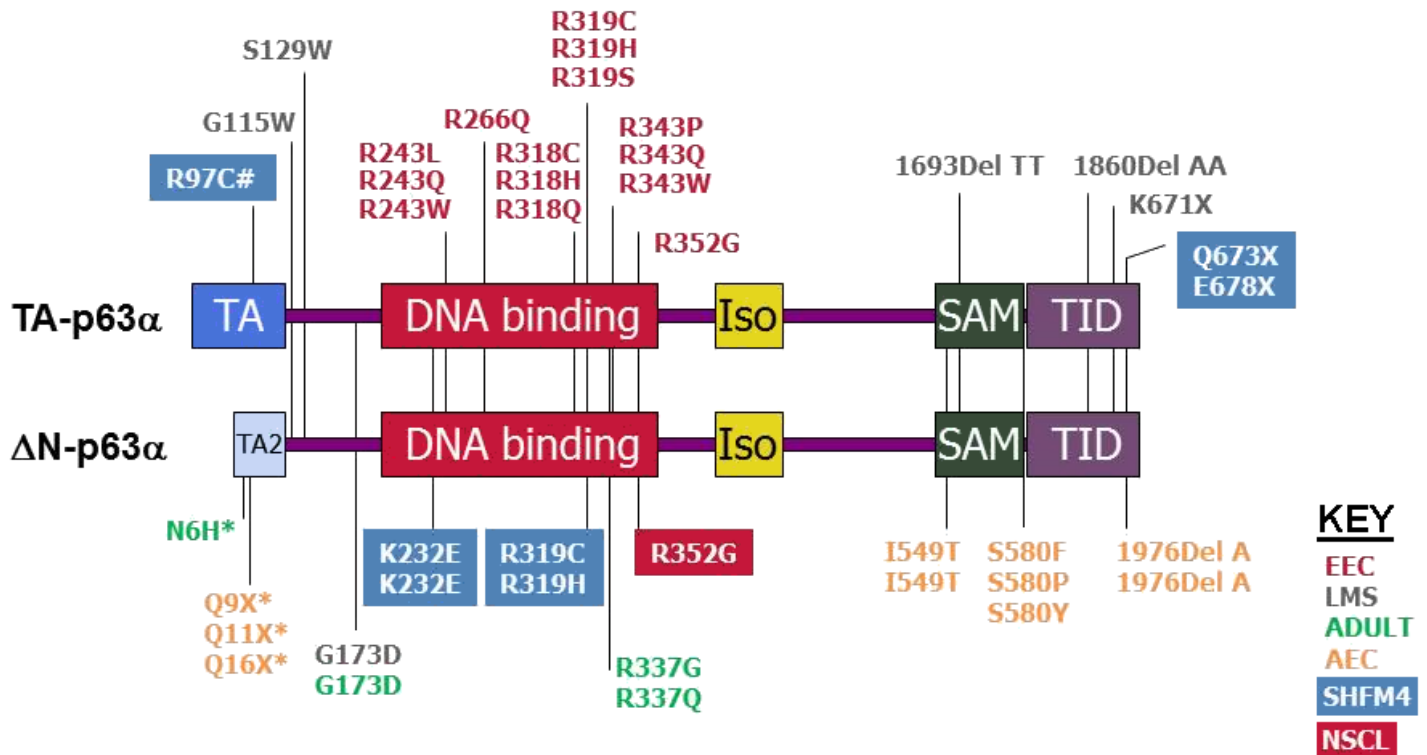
S129W

G115W

R97C#

R243L
R243Q
R243W

R266Q

R319C
R319H
R319S

R318C
R318H
R318Q

R343P
R343Q
R343W

R352G

1693Del TT

1860Del AA

K671X

Q673X
E678X

TA-p63$\alpha$

TA

DNA binding

Iso

SAM

TID

$\Delta$N-p63$\alpha$

TA2

DNA binding

Iso

SAM

TID

N6H*

Q9X*
Q11X*
Q16X*

G173D
G173D

K232E
K232E

R319C
R319H

R352G

R337G
R337Q

I549T
I549T

S580F
S580P
S580Y

1976Del A
1976Del A

KEY
EEC
LMS
ADULT
AEC
SHFM4
NSCL